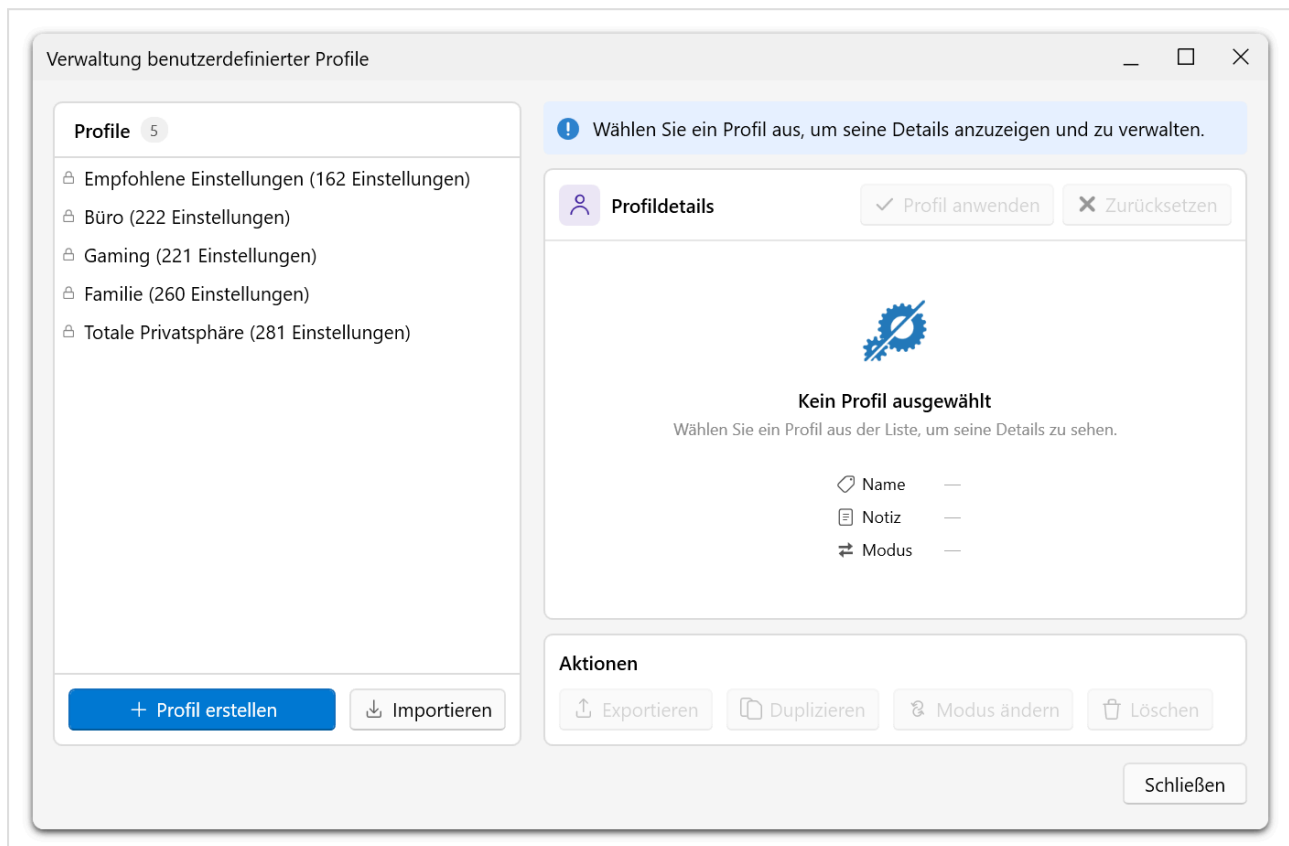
Verwaltung benutzerdefinierter Profile

Profile 5

Empfohlene Einstellungen (162 Einstellungen)
Büro (222 Einstellungen)
Gaming (221 Einstellungen)
Familie (260 Einstellungen)
Totale Privatsphäre (281 Einstellungen)

+ Profil erstellen
Importieren

Wählen Sie ein Profil aus, um seine Details anzuzeigen und zu verwalten.

Profildetails
Profil anwenden
Zurücksetzen

Kein Profil ausgewählt
Wählen Sie ein Profil aus der Liste, um seine Details zu sehen.

Name —
Notiz —
Modus —

Aktionen
Exportieren
Duplizieren
Modus ändern
Löschen

Schließen